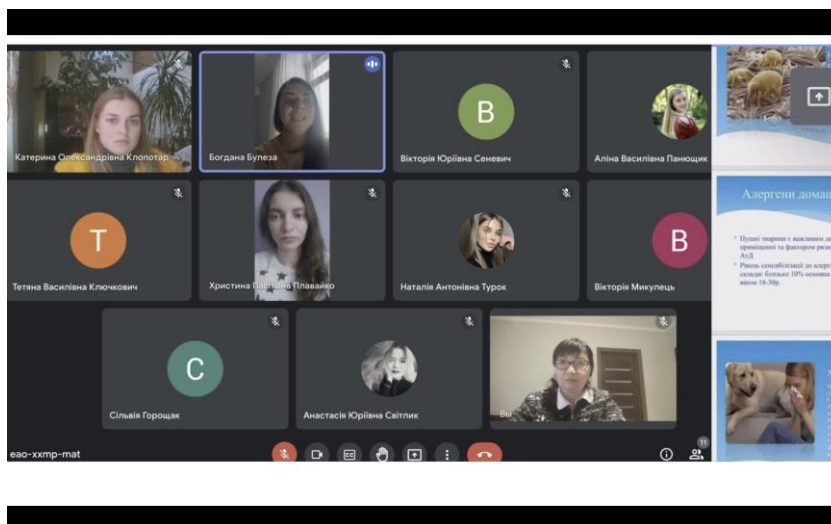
Катерина Олександрівна Клопотар

Богдана Булеза

B

Вікторія Юріївна Сеневич

Аліна Василівна Панющик

T

Тетяна Василівна Ключкович

Христина Павлівна Плавайко

Наталія Антонівна Турок

B

Вікторія Микулець

C

Сільвія Горощак

Анастасія Юріївна Світлик

Ви

Алергени домаш

Пушні тварини є важливим д приміщенні та фактором ризи АтД

Рівень сенсибілізації до алерге складає близько 10% основни віком 18-30р.

eao-xxmp-mat

11